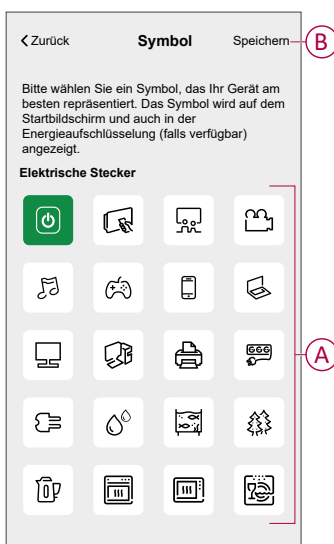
< Zurück

Symbol

Speichern

B

Bitte wählen Sie ein Symbol, das Ihr Gerät am besten repräsentiert. Das Symbol wird auf dem Startbildschirm und auch in der Energieaufschlüsselung (falls verfügbar) angezeigt.

Elektrische Stecker

A